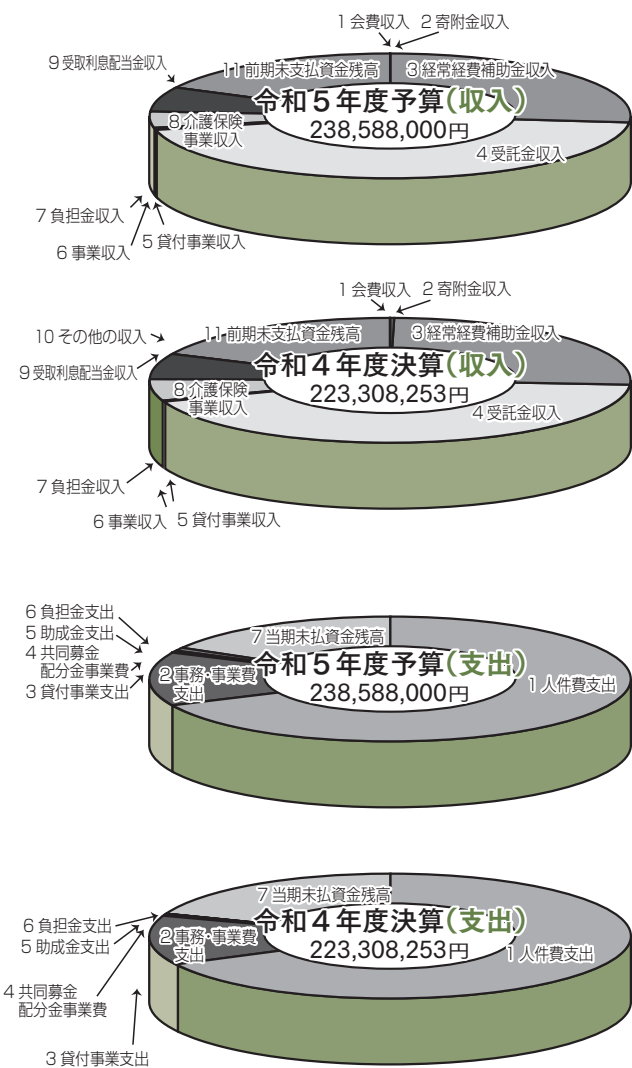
1 会費収入 2 寄附金収入
9 受取利息配当金収入
11 前期末支払資金残高
3 経常経費補助金収入
令和５年度予算（収入）
238,588,000円
8 介護保険事業収入
4 受託金収入
7 負担金収入
6 事業収入
5 貸付事業収入

1 会費収入 2 寄附金収入
10 その他の収入
9 受取利息配当金収入
11 前期末支払資金残高
3 経常経費補助金収入
令和４年度決算（収入）
223,308,253円
8 介護保険事業収入
4 受託金収入
7 負担金収入
6 事業収入 5 貸付事業収入

6 負担金支出
5 助成金支出
4 共同募金配分金事業費
3 貸付事業支出
7 当期末払資金残高
2 事務・事業費支出
令和５年度予算（支出）
238,588,000円
1 人件費支出

7 当期末払資金残高
6 負担金支出
5 助成金支出
2 事務・事業費支出
令和４年度決算（支出）
223,308,253円
1 人件費支出
4 共同募金配分金事業費
3 貸付事業支出